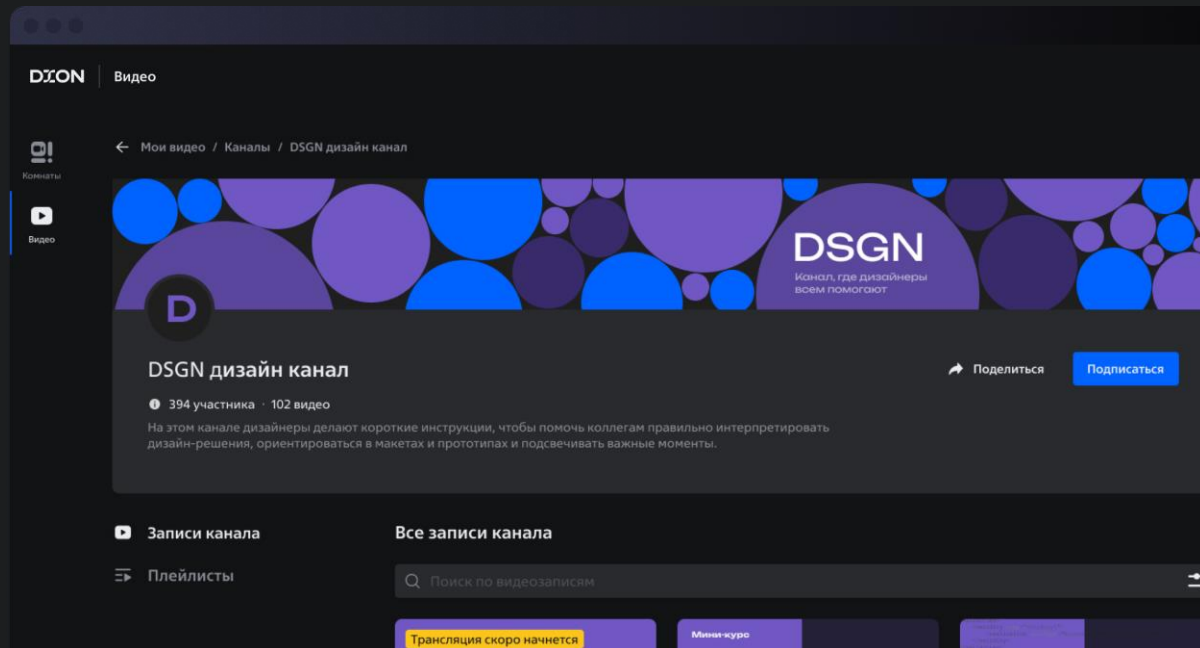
DION Видео

Комнаты

Видео

Мои видео / Каналы / DSGN дизайн канал

DSGN
Канал, где дизайнеры всем помогают

D

DSGN дизайн канал

Поделиться

Подписаться

394 участника · 102 видео

На этом канале дизайнеры делают короткие инструкции, чтобы помочь коллегам правильно интерпретировать дизайн-решения, ориентироваться в макетах и прототипах и подсвечивать важные моменты.

Записи канала

Плейлисты

Все записи канала

Поиск по видеозаписям

Трансляция скоро начнется

Мини-курс

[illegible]